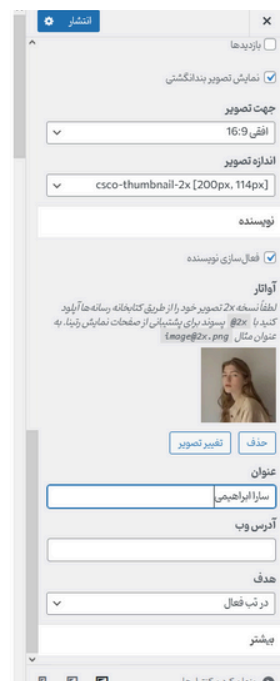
انتشار

×

بازدیدها

نمایش تصویر بندانگشتی

جهت تصویر

افقی 16:9

اندازه تصویر

csco-thumbnail-2x [200px, 114px]

نویسنده

فعال‌سازی نویسنده

آواتار

لطفاً نسخه 2x تصویر خود را از طریق کتابخانه رسانه‌ها آپلود کنید با @2x پسوند برای پشتیبانی از صفحات نمایش رتینا. به عنوان مثال image@2x.png

حذف

تغییر تصویر

عنوان

سارا ابراهیمی

آدرس وب

هدف

در تب فعال

بیشتر

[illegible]